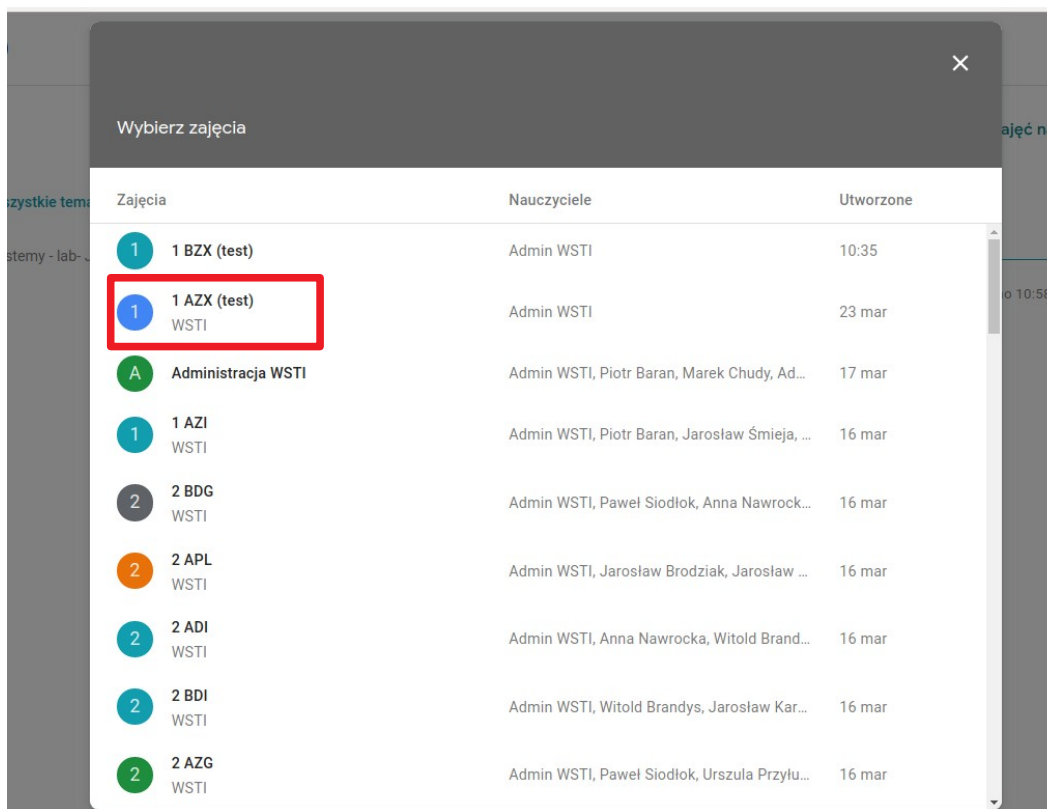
zystkie tema
stemy - lab- J
ajęć n
o 10:58

×

Wybierz zajęcia

| Zajęcia | Nauczyciele | Utworzone |
|---|---|---|
| 1 1 BZX (test) | Admin WSTI | 10:35 |
| 1 1 AZX (test) WSTI | Admin WSTI | 23 mar |
| A Administracja WSTI | Admin WSTI, Piotr Baran, Marek Chudy, Ad... | 17 mar |
| 1 1 AZI WSTI | Admin WSTI, Piotr Baran, Jarosław Śmieja, ... | 16 mar |
| 2 2 BDG WSTI | Admin WSTI, Paweł Siodłok, Anna Nawrock... | 16 mar |
| 2 2 APL WSTI | Admin WSTI, Jarosław Brodziak, Jarosław ... | 16 mar |
| 2 2 ADI WSTI | Admin WSTI, Anna Nawrocka, Witold Brand... | 16 mar |
| 2 2 BDI WSTI | Admin WSTI, Witold Brandys, Jarosław Kar... | 16 mar |
| 2 2 AZG WSTI | Admin WSTI, Paweł Siodłok, Urszula Przyłu... | 16 mar |